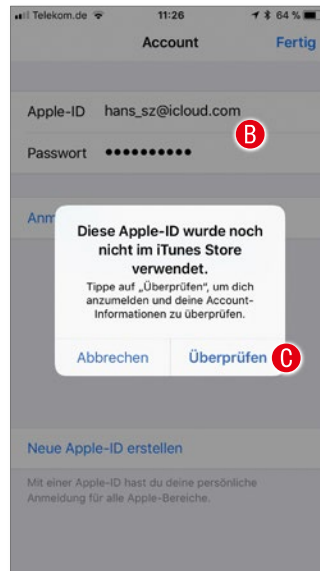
Telekom.de 11:26 64 %

Account Fertig

Apple-ID hans_sz@icloud.com B

Passwort ••••••••••

Anm

Diese Apple-ID wurde noch nicht im iTunes Store verwendet.

Tippe auf „Überprüfen", um dich anzumelden und deine Account-Informationen zu überprüfen.

Abbrechen Überprüfen C

Neue Apple-ID erstellen

Mit einer Apple-ID hast du deine persönliche Anmeldung für alle Apple-Bereiche.